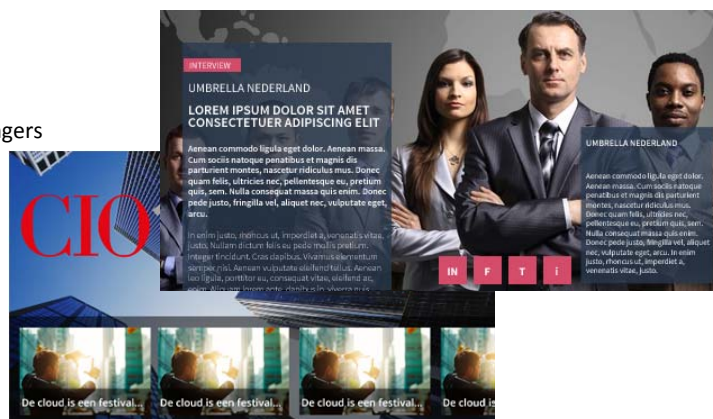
gers

INTERVIEW

UMBRELLA NEDERLAND

LOREM IPSUM DOLOR SIT AMET CONSECTETUER ADIPISCING ELIT

Aenean commodo ligula eget dolor. Aenean massa. Cum sociis natoque penatibus et magnis dis parturient montes, nascetur ridiculus mus. Donec quam felis, ultricies nec, pellentesque eu, pretium quis, sem. Nulla consequat massa quis enim. Donec pede justo, fringilla vel, aliquet nec, vulputate eget, arcu.

In enim justo, rhoncus ut, imperdiet a, venenatis vitae, justo. Nullam dictum felis eu pede mollis pretium. Integer tincidunt. Cras dapibus. Vivamus elementum semper nisi. Aenean vulputate eleifend tellus. Aenean leo ligula, porttitor eu, consequat vitae, eleifend ac, enim. Aliquam lorem ante, dapibus in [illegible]

UMBRELLA NEDERLAND

Aenean commodo ligula eget dolor. Aenean massa. Cum sociis natoque penatibus et magnis dis parturient montes, nascetur ridiculus mus. Donec quam felis, ultricies nec, pellentesque eu, pretium quis, sem. Nulla consequat massa quis enim. Donec pede justo, fringilla vel, aliquet nec, vulputate eget, arcu. In enim justo, rhoncus ut, imperdiet a, venenatis vitae, justo.

IN F T i

CIO

De cloud is een festival...
De cloud is een festival...
De cloud is een festival...
De cloud is een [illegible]